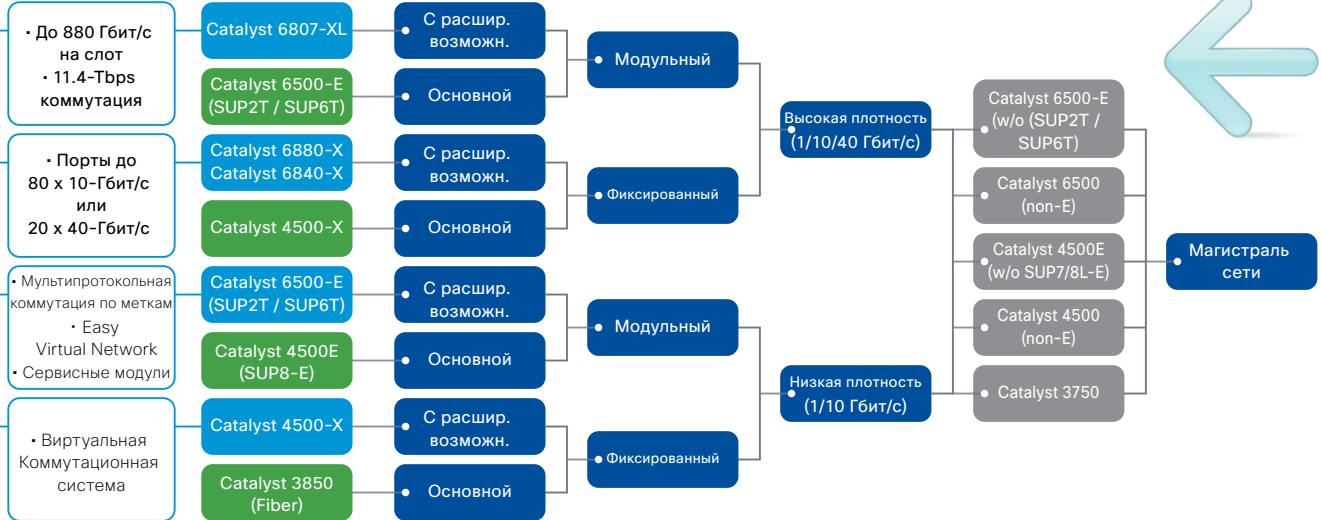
• До 880 Гбит/с на слот
• 11.4-Tbps коммутация

Catalyst 6807-XL

С расшир. возможн.

Catalyst 6500-E (SUP2T / SUP6T)

Основной

Модульный

• Порты до 80 x 10-Гбит/с или 20 x 40-Гбит/с

Catalyst 6880-X
Catalyst 6840-X

С расшир. возможн.

Catalyst 4500-X

Основной

Фиксированный

Высокая плотность (1/10/40 Гбит/с)

• Мультипротокольная коммутация по меткам
• Easy Virtual Network
• Сервисные модули

Catalyst 6500-E (SUP2T / SUP6T)

С расшир. возможн.

Catalyst 4500E (SUP8-E)

Основной

Модульный

• Виртуальная Коммутационная система

Catalyst 4500-X

С расшир. возможн.

Catalyst 3850 (Fiber)

Основной

Фиксированный

Низкая плотность (1/10 Гбит/с)

Catalyst 6500-E (w/o (SUP2T / SUP6T)

Catalyst 6500 (non-E)

Catalyst 4500E (w/o SUP7/8L-E)

Catalyst 4500 (non-E)

Catalyst 3750

Магистраль сети